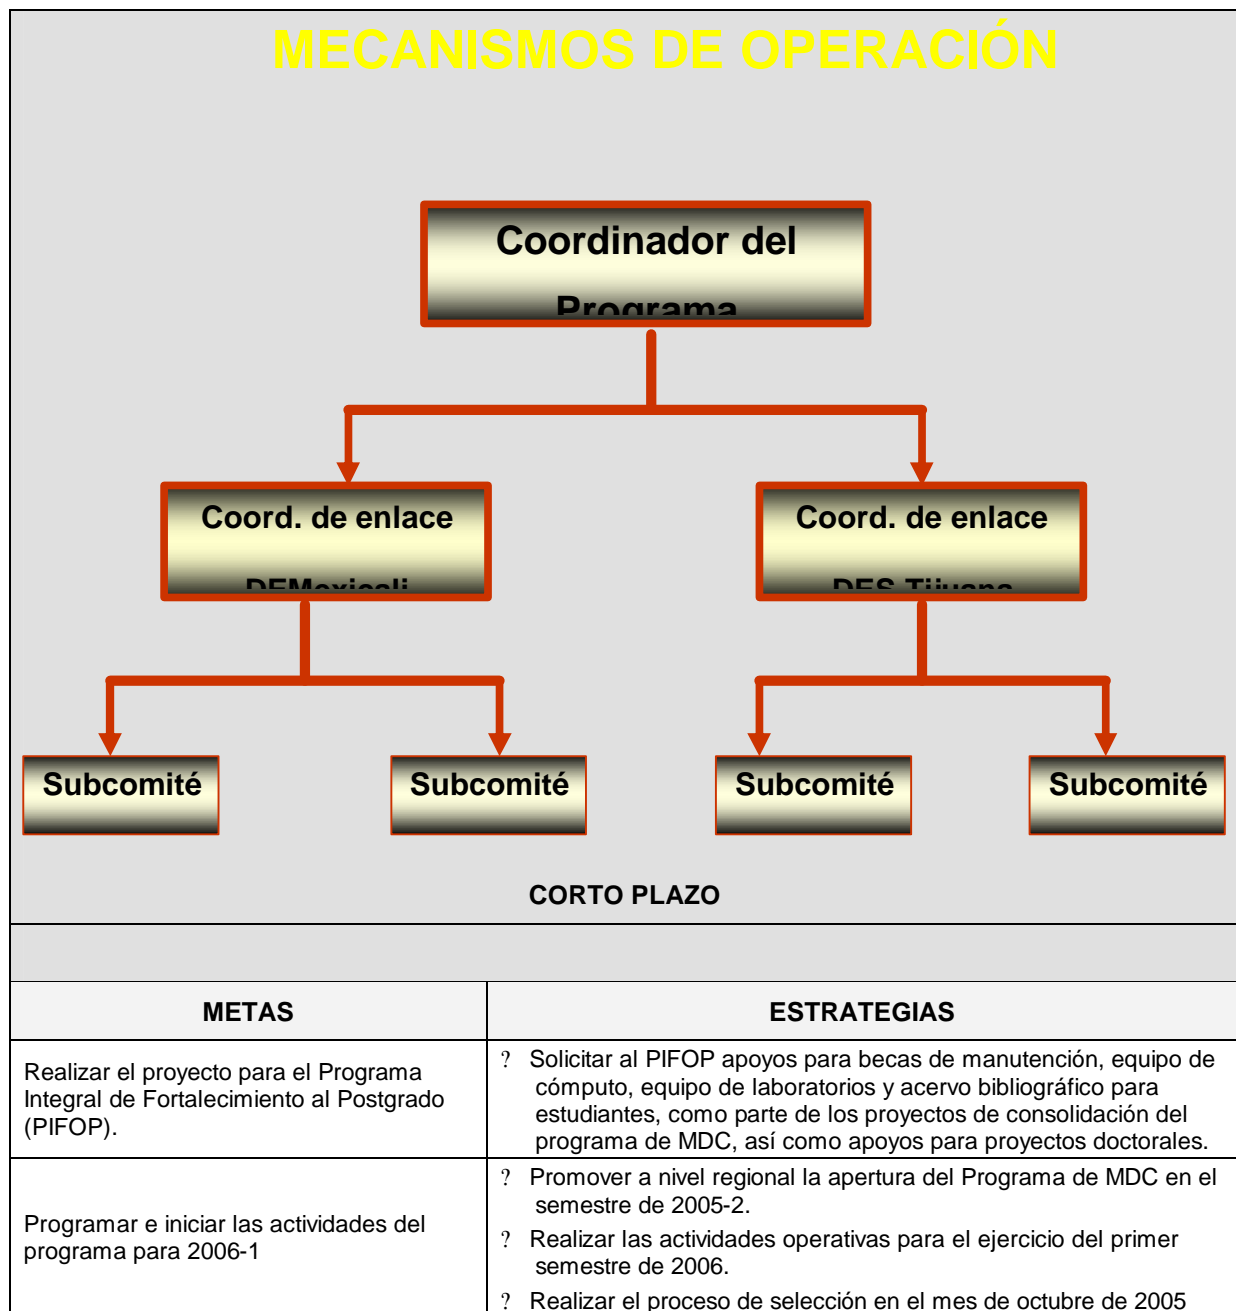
MECANISMOS DE OPERACIÓN

Coordinador del

Programa

Coord. de enlace

DEMexicali

Coord. de enlace

DES Tijuana

Subcomité

Subcomité

Subcomité

Subcomité

CORTO PLAZO

| METAS | ESTRATEGIAS |
|---|---|
| Realizar el proyecto para el Programa Integral de Fortalecimiento al Postgrado (PIFOP). | ? Solicitar al PIFOP apoyos para becas de manutención, equipo de cómputo, equipo de laboratorios y acervo bibliográfico para estudiantes, como parte de los proyectos de consolidación del programa de MDC, así como apoyos para proyectos doctorales. |
| Programar e iniciar las actividades del programa para 2006-1 | ? Promover a nivel regional la apertura del Programa de MDC en el semestre de 2005-2. ? Realizar las actividades operativas para el ejercicio del primer semestre de 2006. ? Realizar el proceso de selección en el mes de octubre de 2005 |